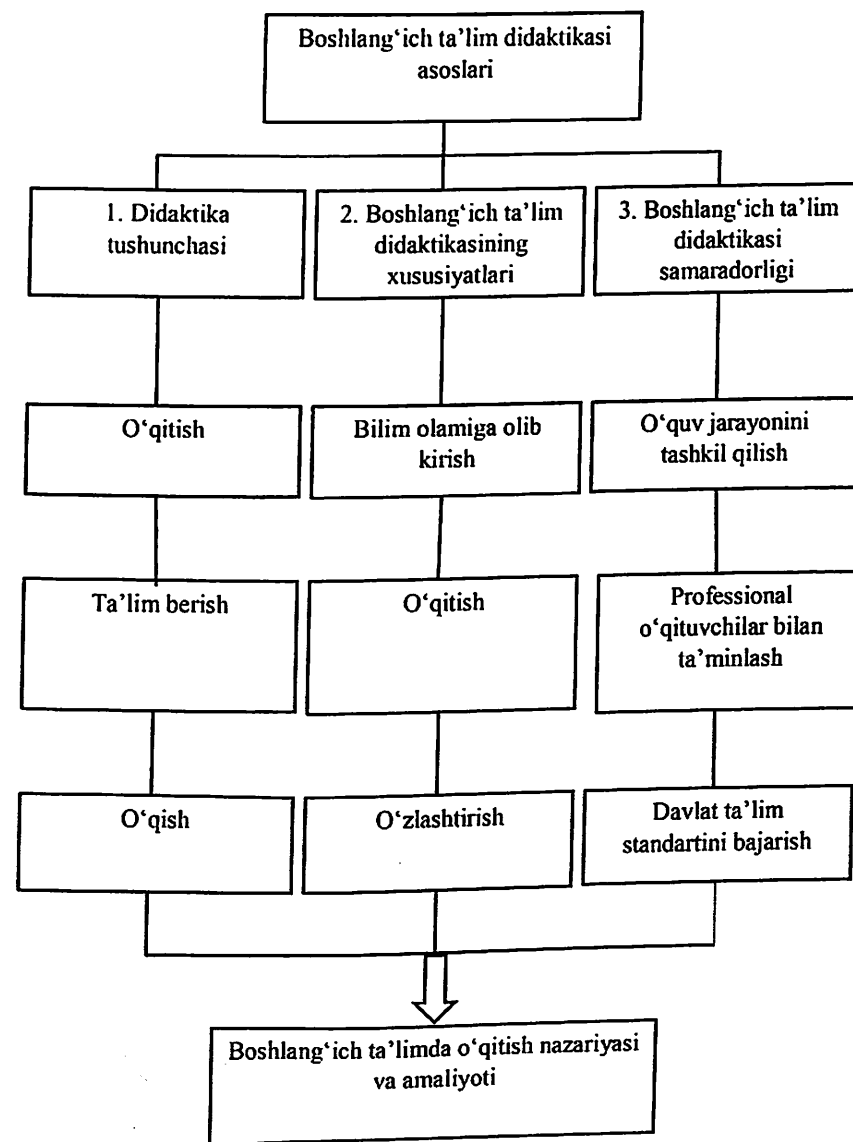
Boshlang'ich ta'lim didaktikasi asoslari

1. Didaktika tushunchasi

2. Boshlang'ich ta'lim didaktikasining xususiyatlari

3. Boshlang'ich ta'lim didaktikasi samaradorligi

O'qitish

Bilim olamiga olib kirish

O'quv jarayonini tashkil qilish

Ta'lim berish

O'qitish

Professional o'qituvchilar bilan ta'minlash

O'qish

O'zlashtirish

Davlat ta'lim standartini bajarish

Boshlang'ich ta'limda o'qitish nazariyasi va amaliyoti